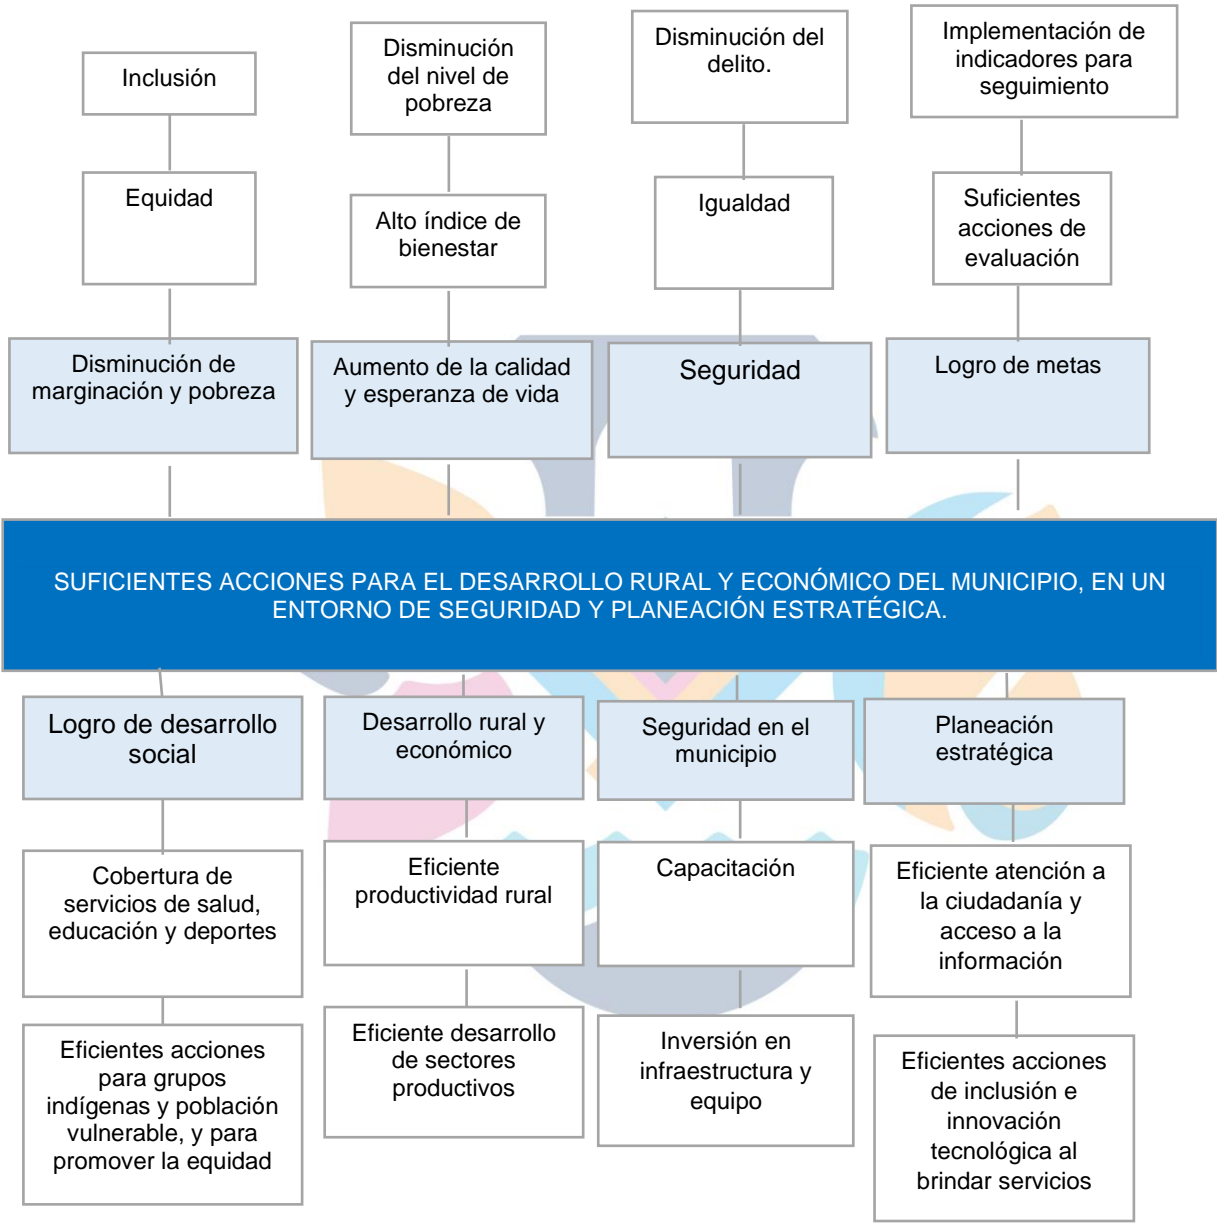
Inclusión

Disminución del nivel de pobreza

Disminución del delito.

Implementación de indicadores para seguimiento

Equidad

Alto índice de bienestar

Igualdad

Suficientes acciones de evaluación

Disminución de marginación y pobreza

Aumento de la calidad y esperanza de vida

Seguridad

Logro de metas

SUFICIENTES ACCIONES PARA EL DESARROLLO RURAL Y ECONÓMICO DEL MUNICIPIO, EN UN ENTORNO DE SEGURIDAD Y PLANEACIÓN ESTRATÉGICA.

Logro de desarrollo social

Desarrollo rural y económico

Seguridad en el municipio

Planeación estratégica

Cobertura de servicios de salud, educación y deportes

Eficiente productividad rural

Capacitación

Eficiente atención a la ciudadanía y acceso a la información

Eficientes acciones para grupos indígenas y población vulnerable, y para promover la equidad

Eficiente desarrollo de sectores productivos

Inversión en infraestructura y equipo

Eficientes acciones de inclusión e innovación tecnológica al brindar servicios